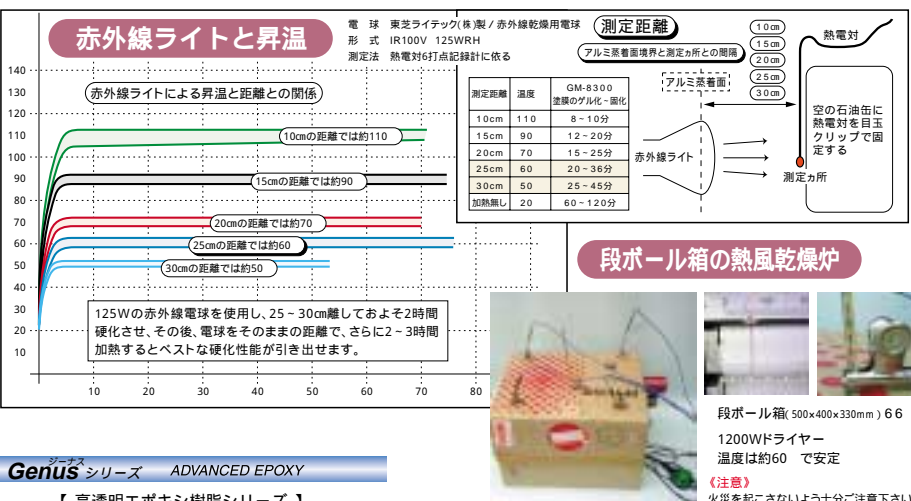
赤外線ライトと昇温

電　球　東芝ライテック(株)製 / 赤外線乾燥用電球
形　式　IR100V　125WRH
測定法　熱電対6打点記録計に依る

赤外線ライトによる昇温と距離との関係

140
130
120
110
100
90
80
70
60
50
40
30
20
10

10cmの距離では約110
15cmの距離では約90
20cmの距離では約70
25cmの距離では約60
30cmの距離では約50

125Wの赤外線電球を使用し、25～30cm離しておよそ2時間硬化させ、その後、電球をそのままの距離で、さらに2～3時間加熱するとベストな硬化性能が引き出せます。

10　20　30　40　50　60　70　80

測定距離

アルミ蒸着面境界と測定ヵ所との間隔

| 測定距離 | 温度 | GM-8300 塗膜のゲル化～固化 |
|---|---|---|
| 10cm | 110 | 8～10分 |
| 15cm | 90 | 12～20分 |
| 20cm | 70 | 15～25分 |
| 25cm | 60 | 20～36分 |
| 30cm | 50 | 25～45分 |
| 加熱無し | 20 | 60～120分 |

アルミ蒸着面

10cm
15cm
20cm
25cm
30cm

熱電対

赤外線ライト

空の石油缶に熱電対を目玉クリップで固定する

測定ヵ所

段ボール箱の熱風乾燥炉

段ボール箱(500×400×330mm)66

1200Wドライヤー
温度は約60　で安定

《注意》
火災を起こさないよう十分ご注意下さい

ジーナス
Genus シリーズ　ADVANCED EPOXY

【 高透明エポキシ樹脂シリーズ 】